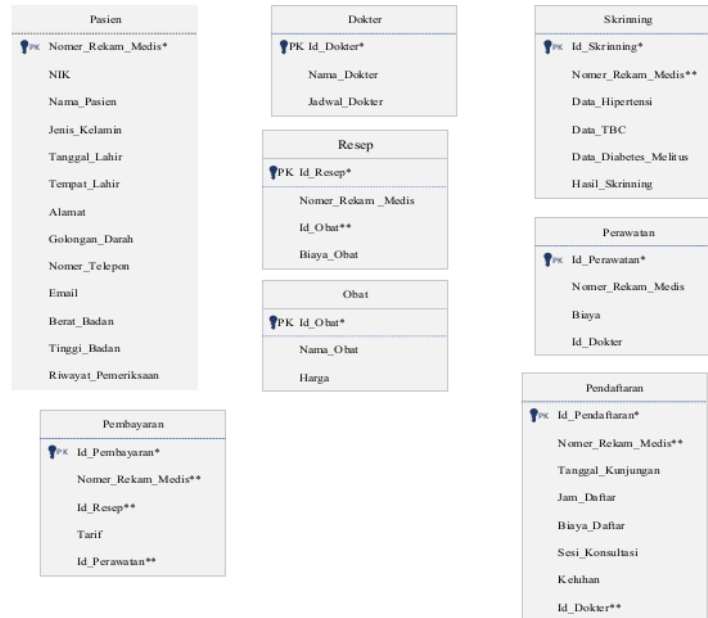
Pasien
PK Nomer_Rekam_Medis*
NIK
Nama_Pasien
Jenis_Kelamin
Tanggal_Lahir
Tempat_Lahir
Alamat
Golongan_Darah
Nomer_Telepon
Email
Berat_Badan
Tinggi_Badan
Riwayat_Pemeriksaan

Pembayaran
PK Id_Pembayaran*
Nomer_Rekam_Medis**
Id_Resep**
Tarif
Id_Perawatan**

Dokter
PK Id_Dokter*
Nama_Dokter
Jadwal_Dokter

Resep
PK Id_Resep*
Nomer_Rekam _Medis
Id_Obat**
Biaya_Obat

Obat
PK Id_Obat*
Nama_Obat
Harga

Skrinning
PK Id_Skrinning*
Nomer_Rekam_Medis**
Data_Hipertensi
Data_TBC
Data_Diabetes_Melitus
Hasil_Skrinning

Perawatan
PK Id_Perawatan*
Nomer_Rekam_Medis
Biaya
Id_Dokter

Pendaftaran
PK Id_Pendaftaran*
Nomer_Rekam_Medis**
Tanggal_Kunjungan
Jam_Daftar
Biaya_Daftar
Sesi_Konsultasi
Keluhan
Id_Dokter**